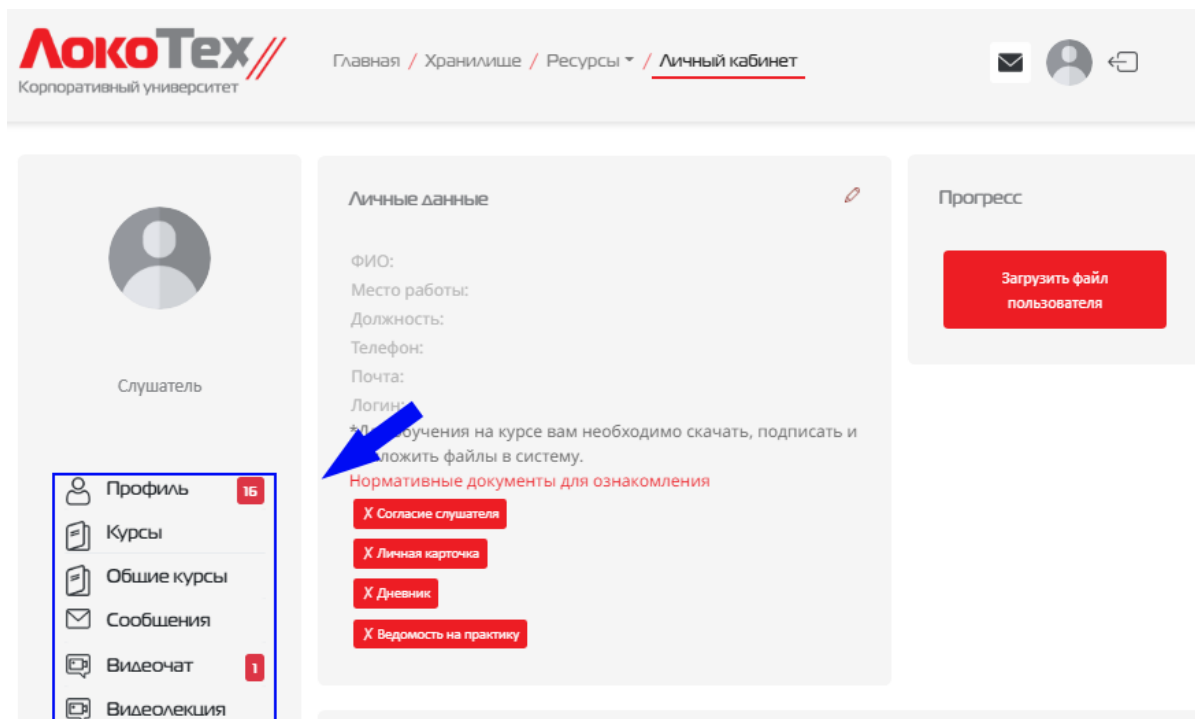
ЛокоТех
Корпоративный университет

Главная / Хранилище / Ресурсы / Личный кабинет

Слушатель

Профиль 16
Курсы
Общие курсы
Сообщения
Видеочат 1
Видеолекция

Личные данные

ФИО:
Место работы:
Должность:
Телефон:
Почта:
Логин:
*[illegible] обучения на курсе вам необходимо скачать, подписать и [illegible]ложить файлы в систему.
Нормативные документы для ознакомления
✗ Согласие слушателя
✗ Личная карточка
✗ Дневник
✗ Ведомость на практику

Прогресс
Загрузить файл пользователя